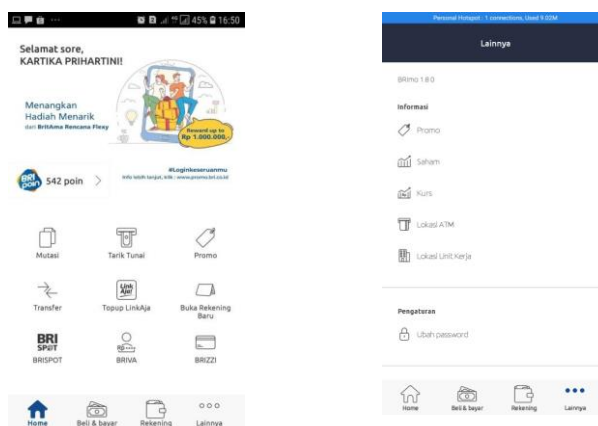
45% 16:50

Selamat sore, KARTIKA PRIHARTINI!

Menangkan Hadiah Menarik dari BritAma Rencana Flexy

Reward up to Rp 1.000.000,-

BRI poin 542 poin >

#Loginkeseruanmu
Info lebih lanjut, klik : www.promo.bri.co.id

Mutasi
Tarik Tunai
Promo
Transfer
Topup LinkAja
Buka Rekening Baru
BRISPOT
BRIVA
BRIZZI

Home
Beli & bayar
Rekening
Lainnya

Personal Hotspot : 1 connections, Used 9.02M

Lainnya

BRImo 1.8.0

Informasi

Promo

Saham

Kurs

Lokasi ATM

Lokasi Unit Kerja

Pengaturan

Ubah password

Home
Beli & bayar
Rekening
Lainnya